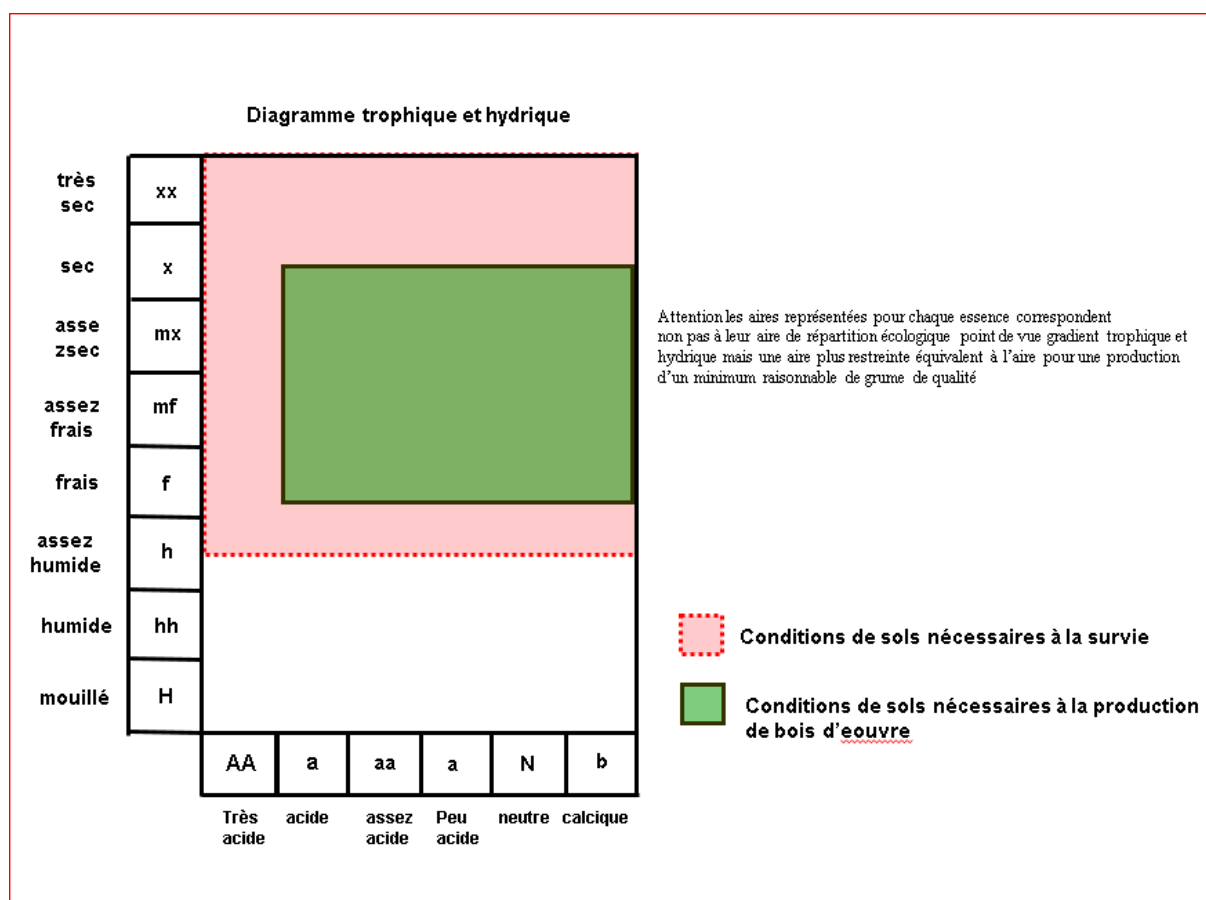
Diagramme trophique et hydrique

| très sec | xx |
|---|---|
| sec | x |
| asse zsec | mx |
| assez frais | mf |
| frais | f |
| assez humide | h |
| humide | hh |
| mouillé | H |

| AA | a | aa | a | N | b |
|---|---|---|---|---|---|
| Très acide | acide | assez acide | Peu acide | neutre | calcique |

Attention les aires représentées pour chaque essence correspondent non pas à leur aire de répartition écologique point de vue gradient trophique et hydrique mais une aire plus restreinte équivalent à l'aire pour une production d'un minimum raisonnable de grume de qualité

Conditions de sols nécessaires à la survie

Conditions de sols nécessaires à la production de bois d'eouvre